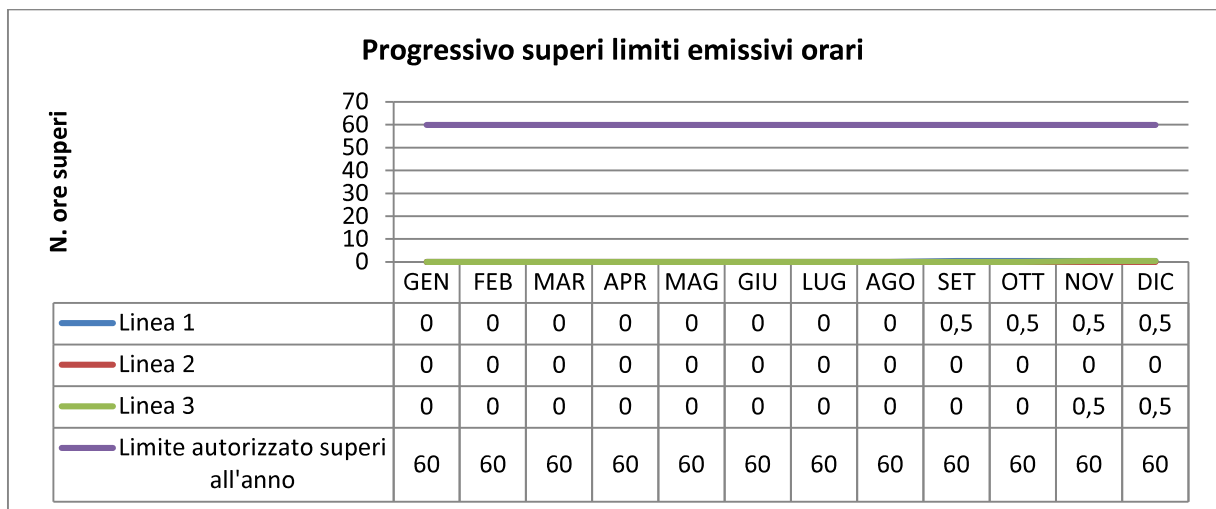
Progressivo superi limiti emissivi orari

N. ore superi

70
60
50
40
30
20
10
0

| | GEN | FEB | MAR | APR | MAG | GIU | LUG | AGO | SET | OTT | NOV | DIC |
|---|---|---|---|---|---|---|---|---|---|---|---|---|
| Linea 1 | 0 | 0 | 0 | 0 | 0 | 0 | 0 | 0 | 0,5 | 0,5 | 0,5 | 0,5 |
| Linea 2 | 0 | 0 | 0 | 0 | 0 | 0 | 0 | 0 | 0 | 0 | 0 | 0 |
| Linea 3 | 0 | 0 | 0 | 0 | 0 | 0 | 0 | 0 | 0 | 0 | 0,5 | 0,5 |
| Limite autorizzato superi all'anno | 60 | 60 | 60 | 60 | 60 | 60 | 60 | 60 | 60 | 60 | 60 | 60 |